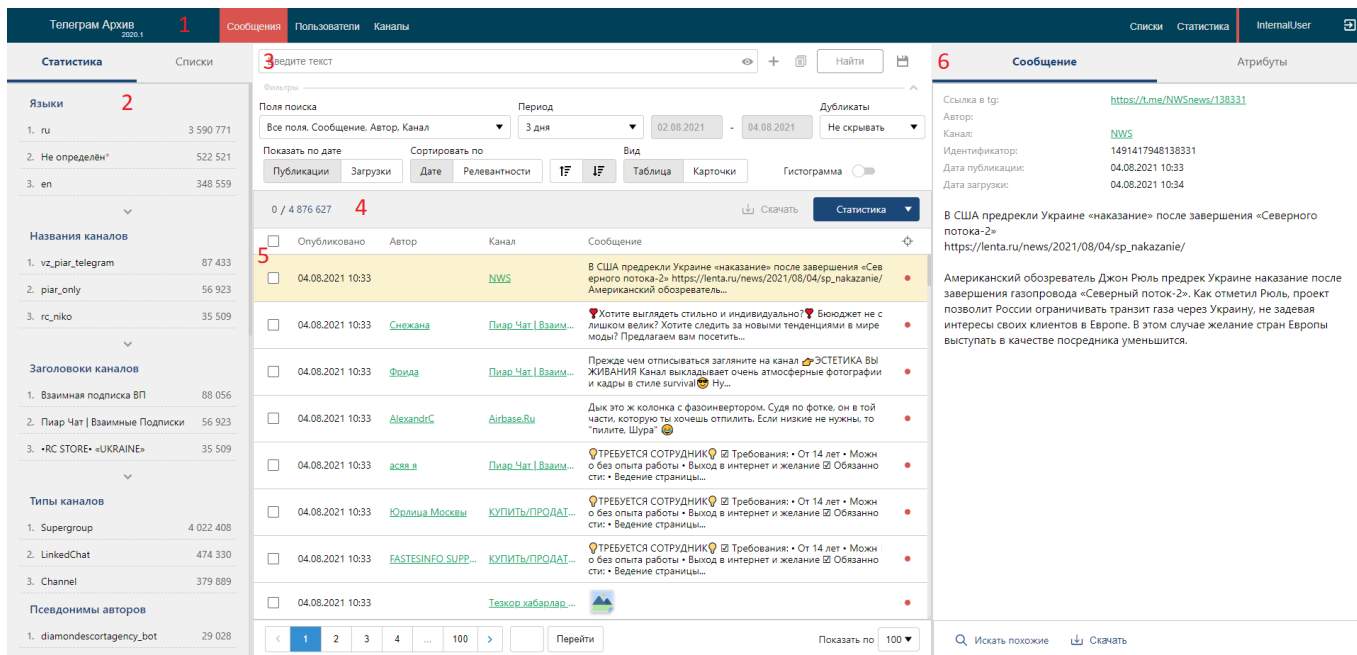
Телеграм Архив 2020.1 1 Сообщения Пользователи Каналы Списки Статистика InternalUser

Статистика Списки

Языки 2
1. ru 3 590 771
2. Не определён* 522 521
3. en 348 559

Названия каналов
1. vz_piar_telegram 87 433
2. piar_only 56 923
3. rc_niko 35 509

Заголовки каналов
1. Взаимная подписка ВП 88 056
2. Пиар Чат | Взаимные Подписки 56 923
3. •RC STORE• «UKRAINE» 35 509

Типы каналов
1. Supergroup 4 022 408
2. LinkedChat 474 330
3. Channel 379 889

Псевдонимы авторов
1. diamondescortagency_bot 29 028

3 Введите текст Найти

Фильтры
Поля поиска: Все поля, Сообщение, Автор, Канал
Период: 3 дня 02.08.2021 - 04.08.2021
Дубликаты: Не скрывать
Показать по дате: Публикации Загрузки
Сортировать по: Дате Релевантности
Вид: Таблица Карточки
Гистограмма

0 / 4 876 627 4 Скачать Статистика

5
| | Опубликовано | Автор | Канал | Сообщение | |
|---|---|---|---|---|---|
| | 04.08.2021 10:33 | | NWS | В США предрекли Украине «наказание» после завершения «Северного потока-2» https://lenta.ru/news/2021/08/04/sp_nakazanie/ Американский обозреватель... | |
| | 04.08.2021 10:33 | Снежана | Пиар Чат \| Взаим... | Хотите выглядеть стильно и индивидуально? Бюоджет не слишком велик? Хотите следить за новыми тенденциями в мире моды? Предлагаем вам посетить... | |
| | 04.08.2021 10:33 | Фрида | Пиар Чат \| Взаим... | Прежде чем отписываться загляните на канал ЭСТЕТИКА ВЫЖИВАНИЯ Канал выкладывает очень атмосферные фотографии и кадры в стиле survival Ну... | |
| | 04.08.2021 10:33 | AlexandrC | Airbase.Ru | Дык это ж колонка с фазоинвертором. Судя по фотке, он в той части, которую ты хочешь отпилить. Если низкие не нужны, то "пилите, Шура" | |
| | 04.08.2021 10:33 | асяя я | Пиар Чат \| Взаим... | ТРЕБУЕТСЯ СОТРУДНИК ☑ Требования: • От 14 лет • Можно без опыта работы • Выход в интернет и желание ☑ Обязанности: • Ведение страницы... | |
| | 04.08.2021 10:33 | Юрлица Москвы | КУПИТЬ/ПРОДАТ... | ТРЕБУЕТСЯ СОТРУДНИК ☑ Требования: • От 14 лет • Можно без опыта работы • Выход в интернет и желание ☑ Обязанности: • Ведение страницы... | |
| | 04.08.2021 10:33 | FASTESINFO SUPP... | КУПИТЬ/ПРОДАТ... | ТРЕБУЕТСЯ СОТРУДНИК ☑ Требования: • От 14 лет • Можно без опыта работы • Выход в интернет и желание ☑ Обязанности: • Ведение страницы... | |
| | 04.08.2021 10:33 | | Тезкор хабарлар ... | | |

1 2 3 4 ... 100 Перейти Показать по 100

6 Сообщение Атрибуты

Ссылка в tg: https://t.me/NWSnews/138331
Автор:
Канал: NWS
Идентификатор: 1491417948138331
Дата публикации: 04.08.2021 10:33
Дата загрузки: 04.08.2021 10:34

В США предрекли Украине «наказание» после завершения «Северного потока-2»
https://lenta.ru/news/2021/08/04/sp_nakazanie/

Американский обозреватель Джон Рюль предрек Украине наказание после завершения газопровода «Северный поток-2». Как отметил Рюль, проект позволит России ограничивать транзит газа через Украину, не задевая интересы своих клиентов в Европе. В этом случае желание стран Европы выступать в качестве посредника уменьшится.

Искать похожие Скачать